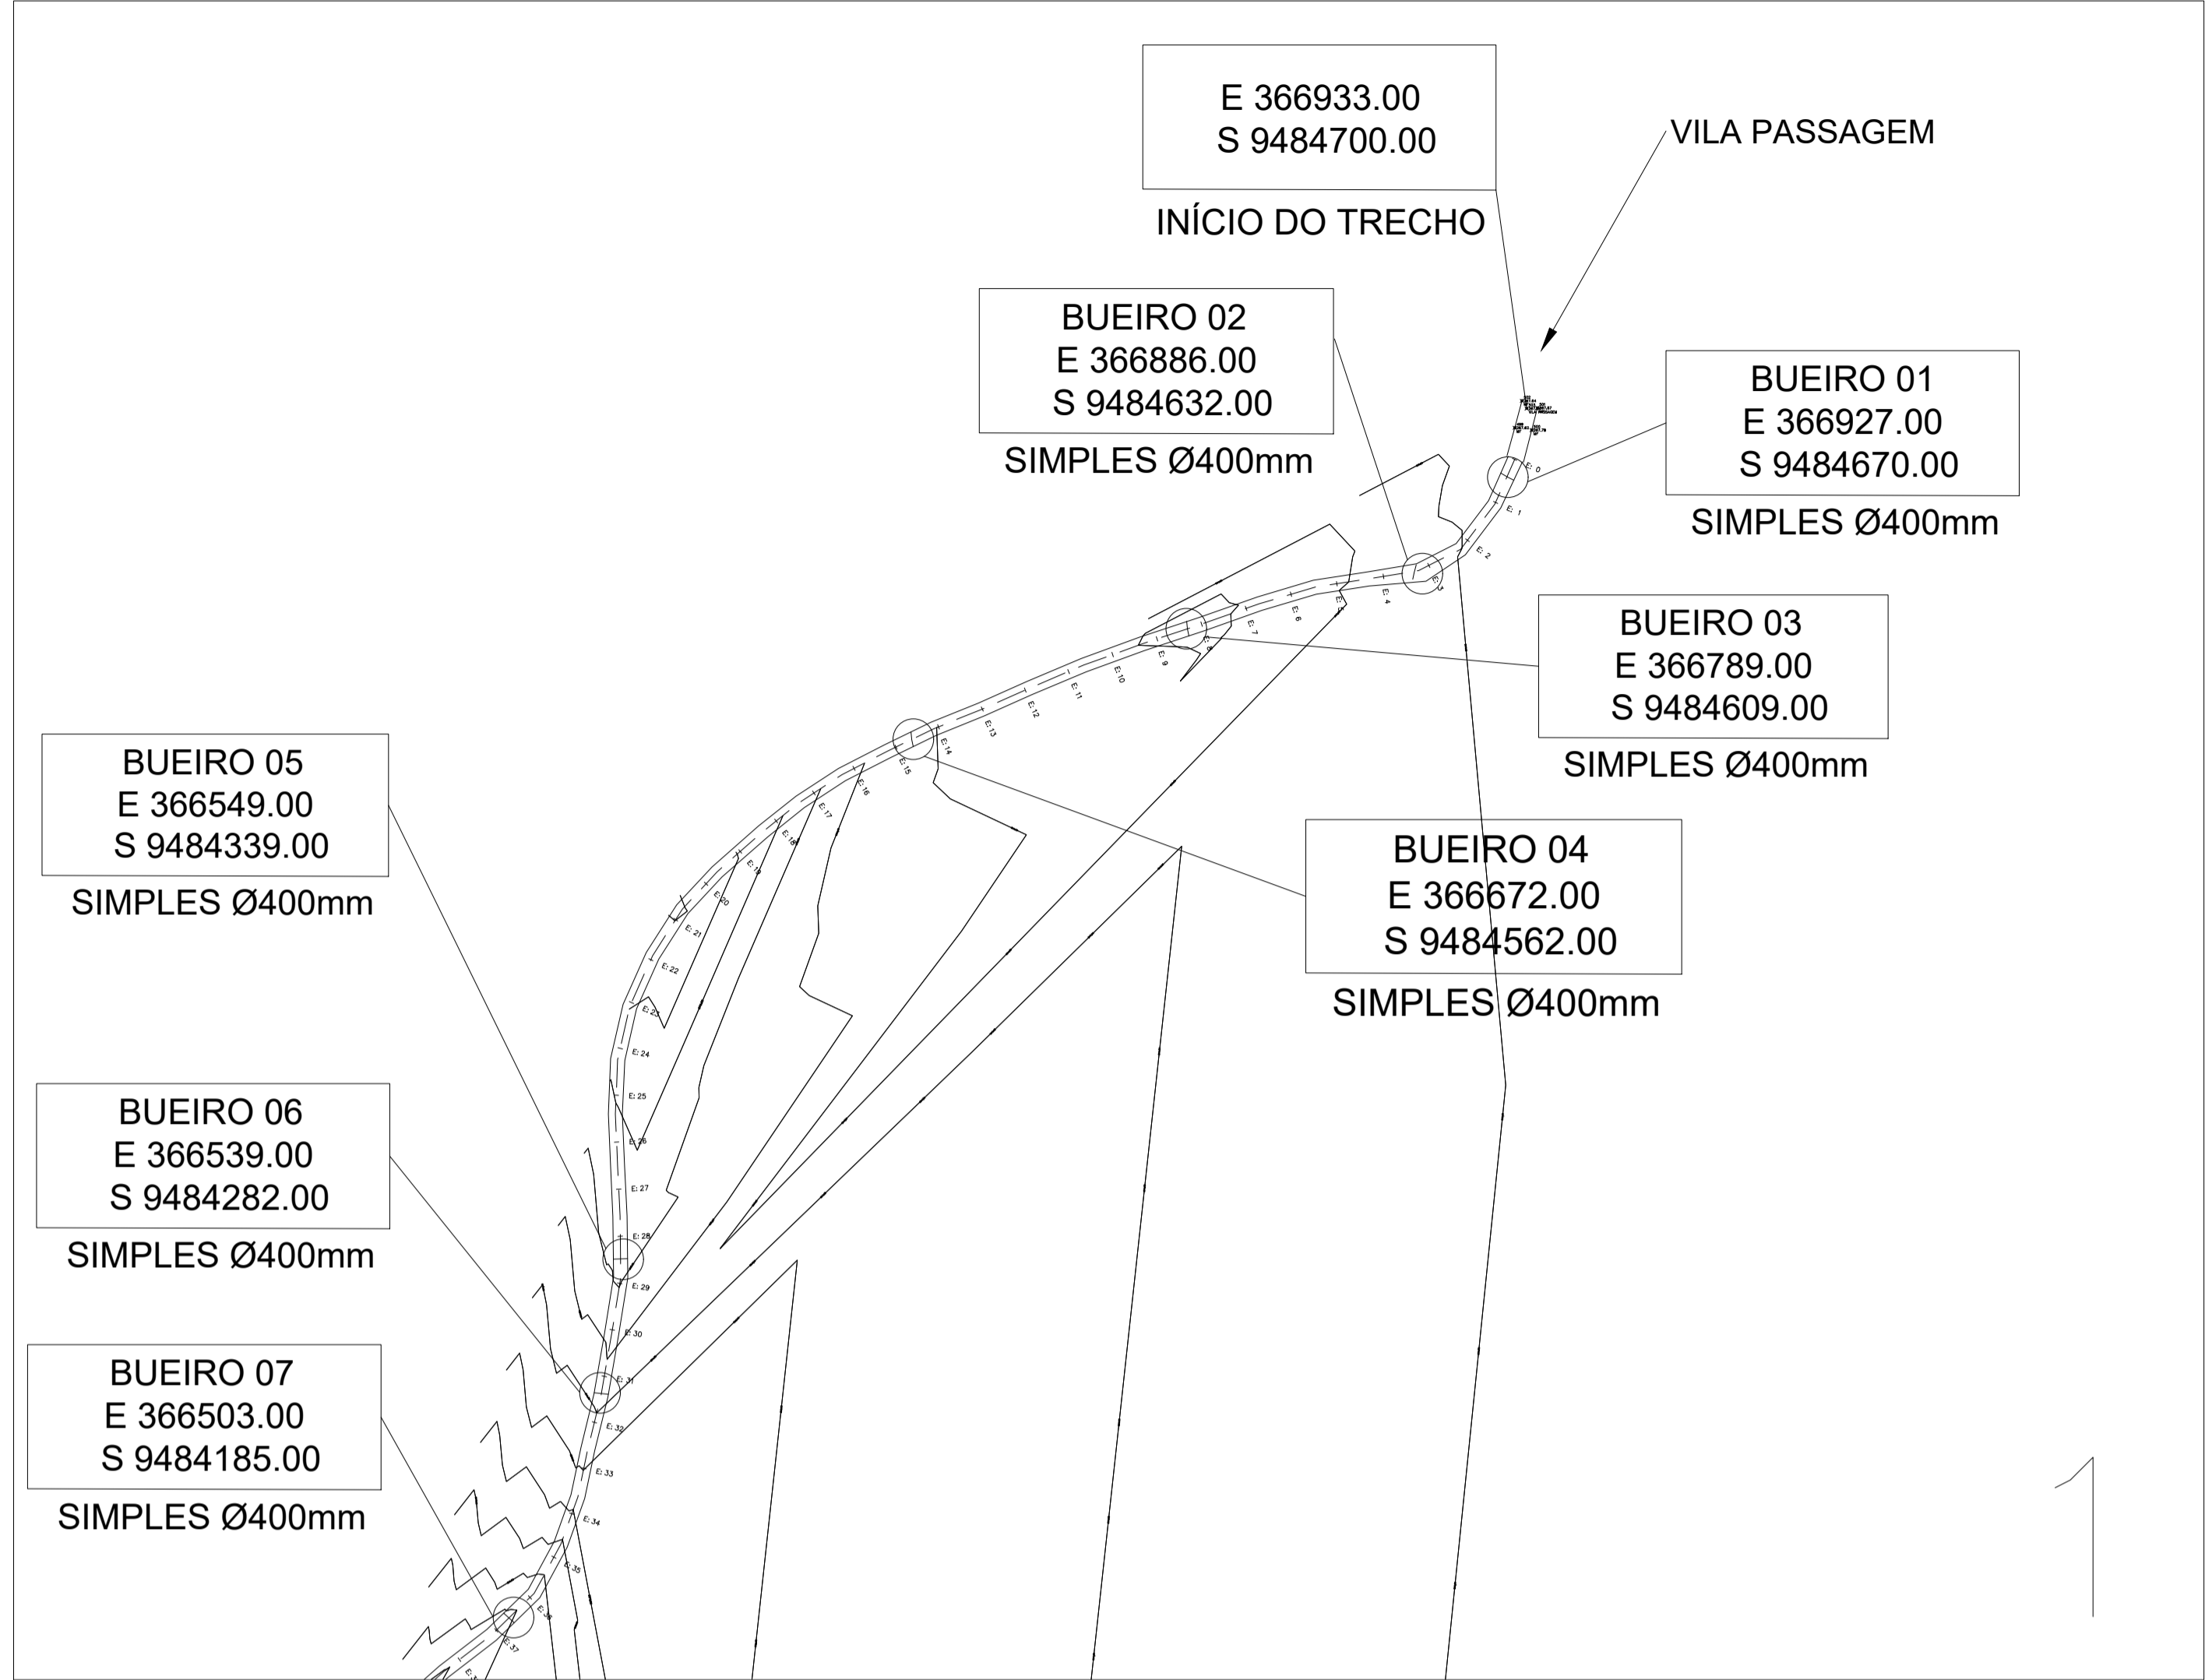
E 366933.00
S 9484700.00

INÍCIO DO TRECHO

VILA PASSAGEM

BUEIRO 02
E 366886.00
S 9484632.00
SIMPLES Ø400mm

BUEIRO 01
E 366927.00
S 9484670.00
SIMPLES Ø400mm

BUEIRO 03
E 366789.00
S 9484609.00
SIMPLES Ø400mm

BUEIRO 05
E 366549.00
S 9484339.00
SIMPLES Ø400mm

BUEIRO 04
E 366672.00
S 9484562.00
SIMPLES Ø400mm

BUEIRO 06
E 366539.00
S 9484282.00
SIMPLES Ø400mm

BUEIRO 07
E 366503.00
S 9484185.00
SIMPLES Ø400mm

E: 0
E: 1
E: 2
E: 3
E: 4
E: 5
E: 6
E: 7
E: 8
E: 9
E: 10
E: 11
E: 12
E: 13
E: 14
E: 15
E: 16
E: 17
E: 18
E: 19
E: 20
E: 21
E: 22
E: 23
E: 24
E: 25
E: 26
E: 27
E: 28
E: 29
E: 30
E: 31
E: 32
E: 33
E: 34
E: 35
E: 36
E: 37

1